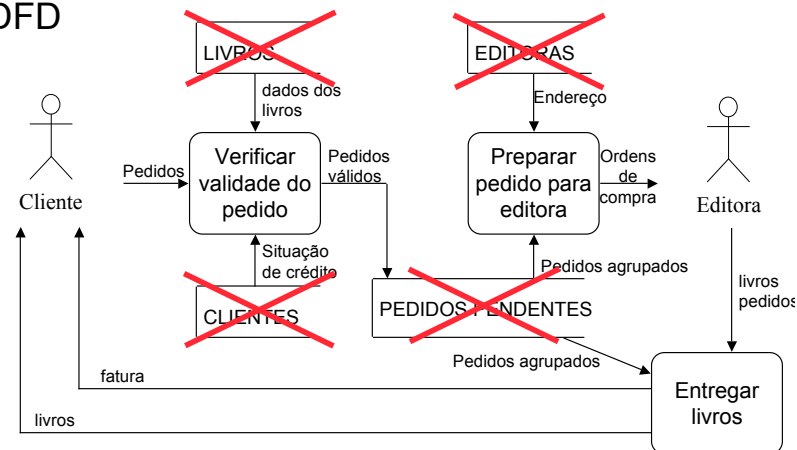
DFD

LIVROS

EDITORAS

dados dos livros

Endereço

Cliente

Pedidos

Verificar validade do pedido

Pedidos válidos

Preparar pedido para editora

Ordens de compra

Editora

Situação de crédito

Pedidos agrupados

CLIENTES

PEDIDOS PENDENTES

livros pedidos

Pedidos agrupados

fatura

Entregar livros

livros